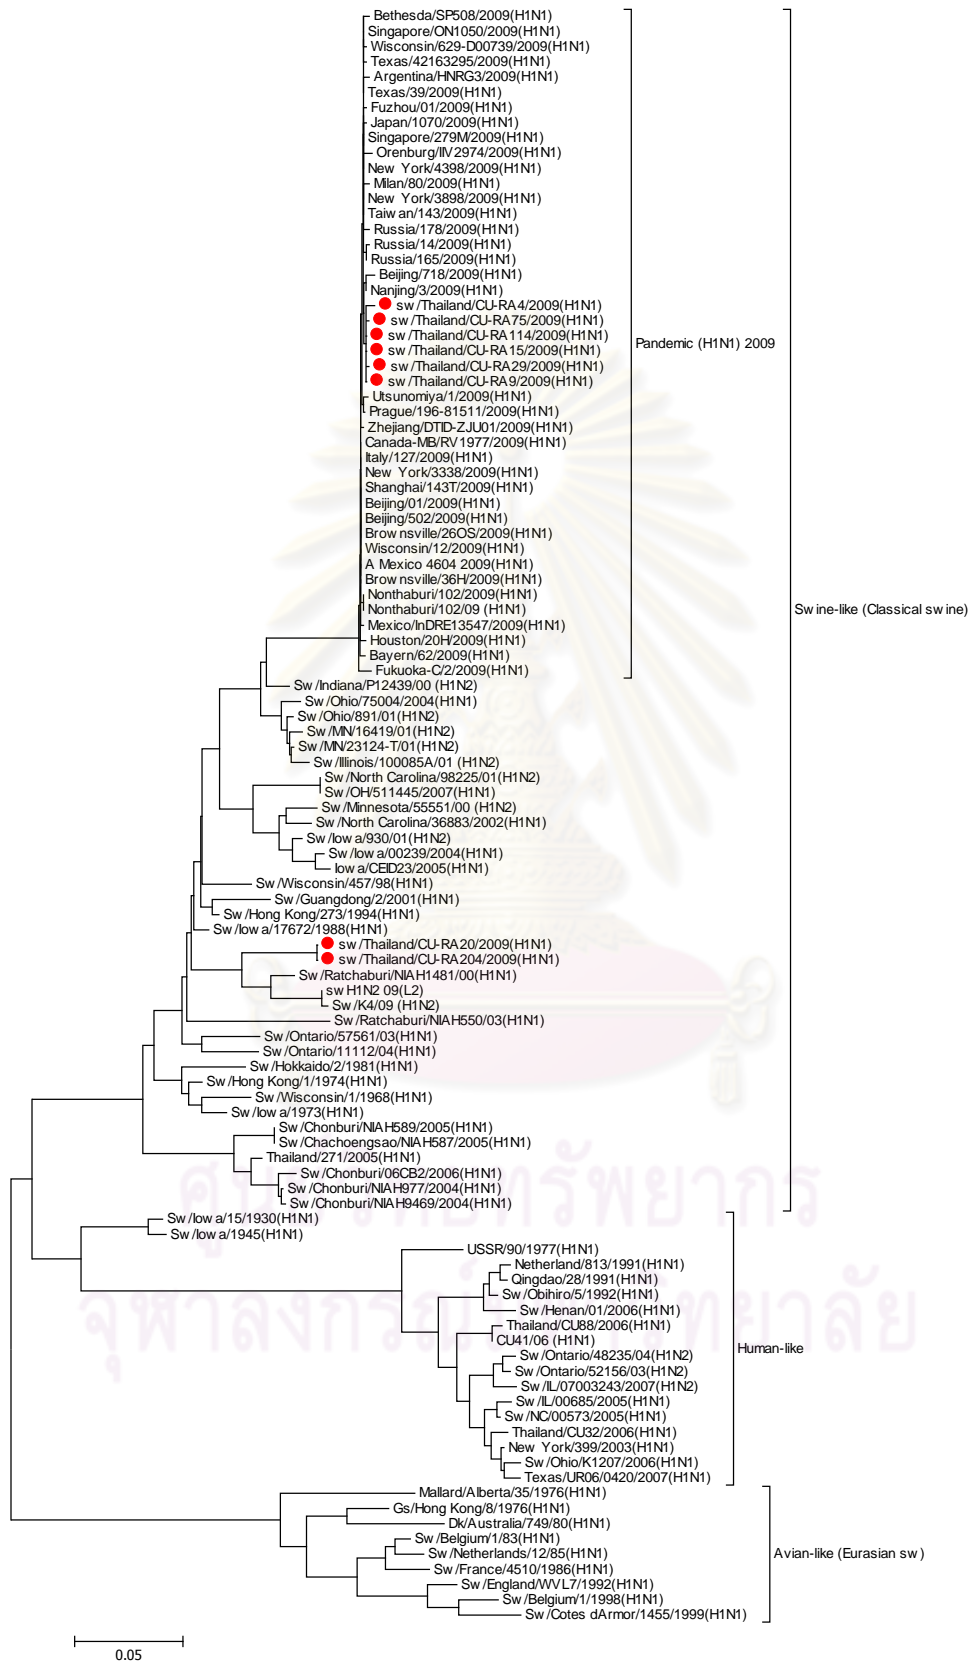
Bethesda/SP508/2009(H1N1)
Singapore/ON1050/2009(H1N1)
Wisconsin/629-D00739/2009(H1N1)
Texas/42163295/2009(H1N1)
Argentina/HNRG3/2009(H1N1)
Texas/39/2009(H1N1)
Fuzhou/01/2009(H1N1)
Japan/1070/2009(H1N1)
Singapore/279M/2009(H1N1)
Orenburg/IIV2974/2009(H1N1)
New York/4398/2009(H1N1)
Milan/80/2009(H1N1)
New York/3898/2009(H1N1)
Taiw an/143/2009(H1N1)
Russia/178/2009(H1N1)
Russia/14/2009(H1N1)
Russia/165/2009(H1N1)
Beijing/718/2009(H1N1)
Nanjing/3/2009(H1N1)
sw /Thailand/CU-RA4/2009(H1N1)
sw /Thailand/CU-RA75/2009(H1N1)
sw /Thailand/CU-RA114/2009(H1N1)
sw /Thailand/CU-RA15/2009(H1N1)
sw /Thailand/CU-RA29/2009(H1N1)
sw /Thailand/CU-RA9/2009(H1N1)
Utsunomiya/1/2009(H1N1)
Prague/196-81511/2009(H1N1)
Zhejiang/DTID-ZJU01/2009(H1N1)
Canada-MB/RV1977/2009(H1N1)
Italy/127/2009(H1N1)
New York/3338/2009(H1N1)
Shanghai/143T/2009(H1N1)
Beijing/01/2009(H1N1)
Beijing/502/2009(H1N1)
Brow nsville/26OS/2009(H1N1)
Wisconsin/12/2009(H1N1)
A Mexico 4604 2009(H1N1)
Brow nsville/36H/2009(H1N1)
Nonthaburi/102/2009(H1N1)
Nonthaburi/102/09 (H1N1)
Mexico/InDRE13547/2009(H1N1)
Houston/20H/2009(H1N1)
Bayern/62/2009(H1N1)
Fukuoka-C/2/2009(H1N1)
Pandemic (H1N1) 2009
Sw /Indiana/P12439/00 (H1N2)
Sw /Ohio/75004/2004(H1N1)
Sw /Ohio/891/01(H1N2)
Sw /MN/16419/01(H1N2)
Sw /MN/23124-T/01(H1N2)
Sw /Illinois/100085A/01 (H1N2)
Sw /North Carolina/98225/01(H1N2)
Sw /OH/511445/2007(H1N1)
Sw /Minnesota/55551/00 (H1N2)
Sw /North Carolina/36883/2002(H1N1)
Sw /Iow a/930/01(H1N2)
Sw /Iow a/00239/2004(H1N1)
Iow a/CEID23/2005(H1N1)
Sw /Wisconsin/457/98(H1N1)
Sw /Guangdong/2/2001(H1N1)
Sw /Hong Kong/273/1994(H1N1)
Sw /Iow a/17672/1988(H1N1)
sw /Thailand/CU-RA20/2009(H1N1)
sw /Thailand/CU-RA204/2009(H1N1)
Sw /Ratchaburi/NIAH1481/00(H1N1)
sw H1N2 09(L2)
Sw /K4/09 (H1N2)
Sw /Ratchaburi/NIAH550/03(H1N1)
Sw /Ontario/57561/03(H1N1)
Sw /Ontario/11112/04(H1N1)
Sw /Hokkaido/2/1981(H1N1)
Sw /Hong Kong/1/1974(H1N1)
Sw /Wisconsin/1/1968(H1N1)
Sw /Iow a/1973(H1N1)
Sw /Chonburi/NIAH589/2005(H1N1)
Sw /Chachoengsao/NIAH587/2005(H1N1)
Thailand/271/2005(H1N1)
Sw /Chonburi/06CB2/2006(H1N1)
Sw /Chonburi/NIAH977/2004(H1N1)
Sw /Chonburi/NIAH9469/2004(H1N1)
Sw ine-like (Classical sw ine)
Sw /Iow a/15/1930(H1N1)
Sw /Iow a/1945(H1N1)
USSR/90/1977(H1N1)
Netherland/813/1991(H1N1)
Qingdao/28/1991(H1N1)
Sw /Obihiro/5/1992(H1N1)
Sw /Henan/01/2006(H1N1)
Thailand/CU88/2006(H1N1)
CU41/06 (H1N1)
Sw /Ontario/48235/04(H1N2)
Sw /Ontario/52156/03(H1N2)
Sw /IL/07003243/2007(H1N2)
Sw /IL/00685/2005(H1N1)
Sw /NC/00573/2005(H1N1)
Thailand/CU32/2006(H1N1)
New York/399/2003(H1N1)
Sw /Ohio/K1207/2006(H1N1)
Texas/UR06/0420/2007(H1N1)
Human-like
Mallard/Alberta/35/1976(H1N1)
Gs/Hong Kong/8/1976(H1N1)
Dk/Australia/749/80(H1N1)
Sw /Belgium/1/83(H1N1)
Sw /Netherlands/12/85(H1N1)
Sw /France/4510/1986(H1N1)
Sw /England/WVL7/1992(H1N1)
Sw /Belgium/1/1998(H1N1)
Sw /Cotes dArmor/1455/1999(H1N1)
Avian-like (Eurasian sw )
0.05